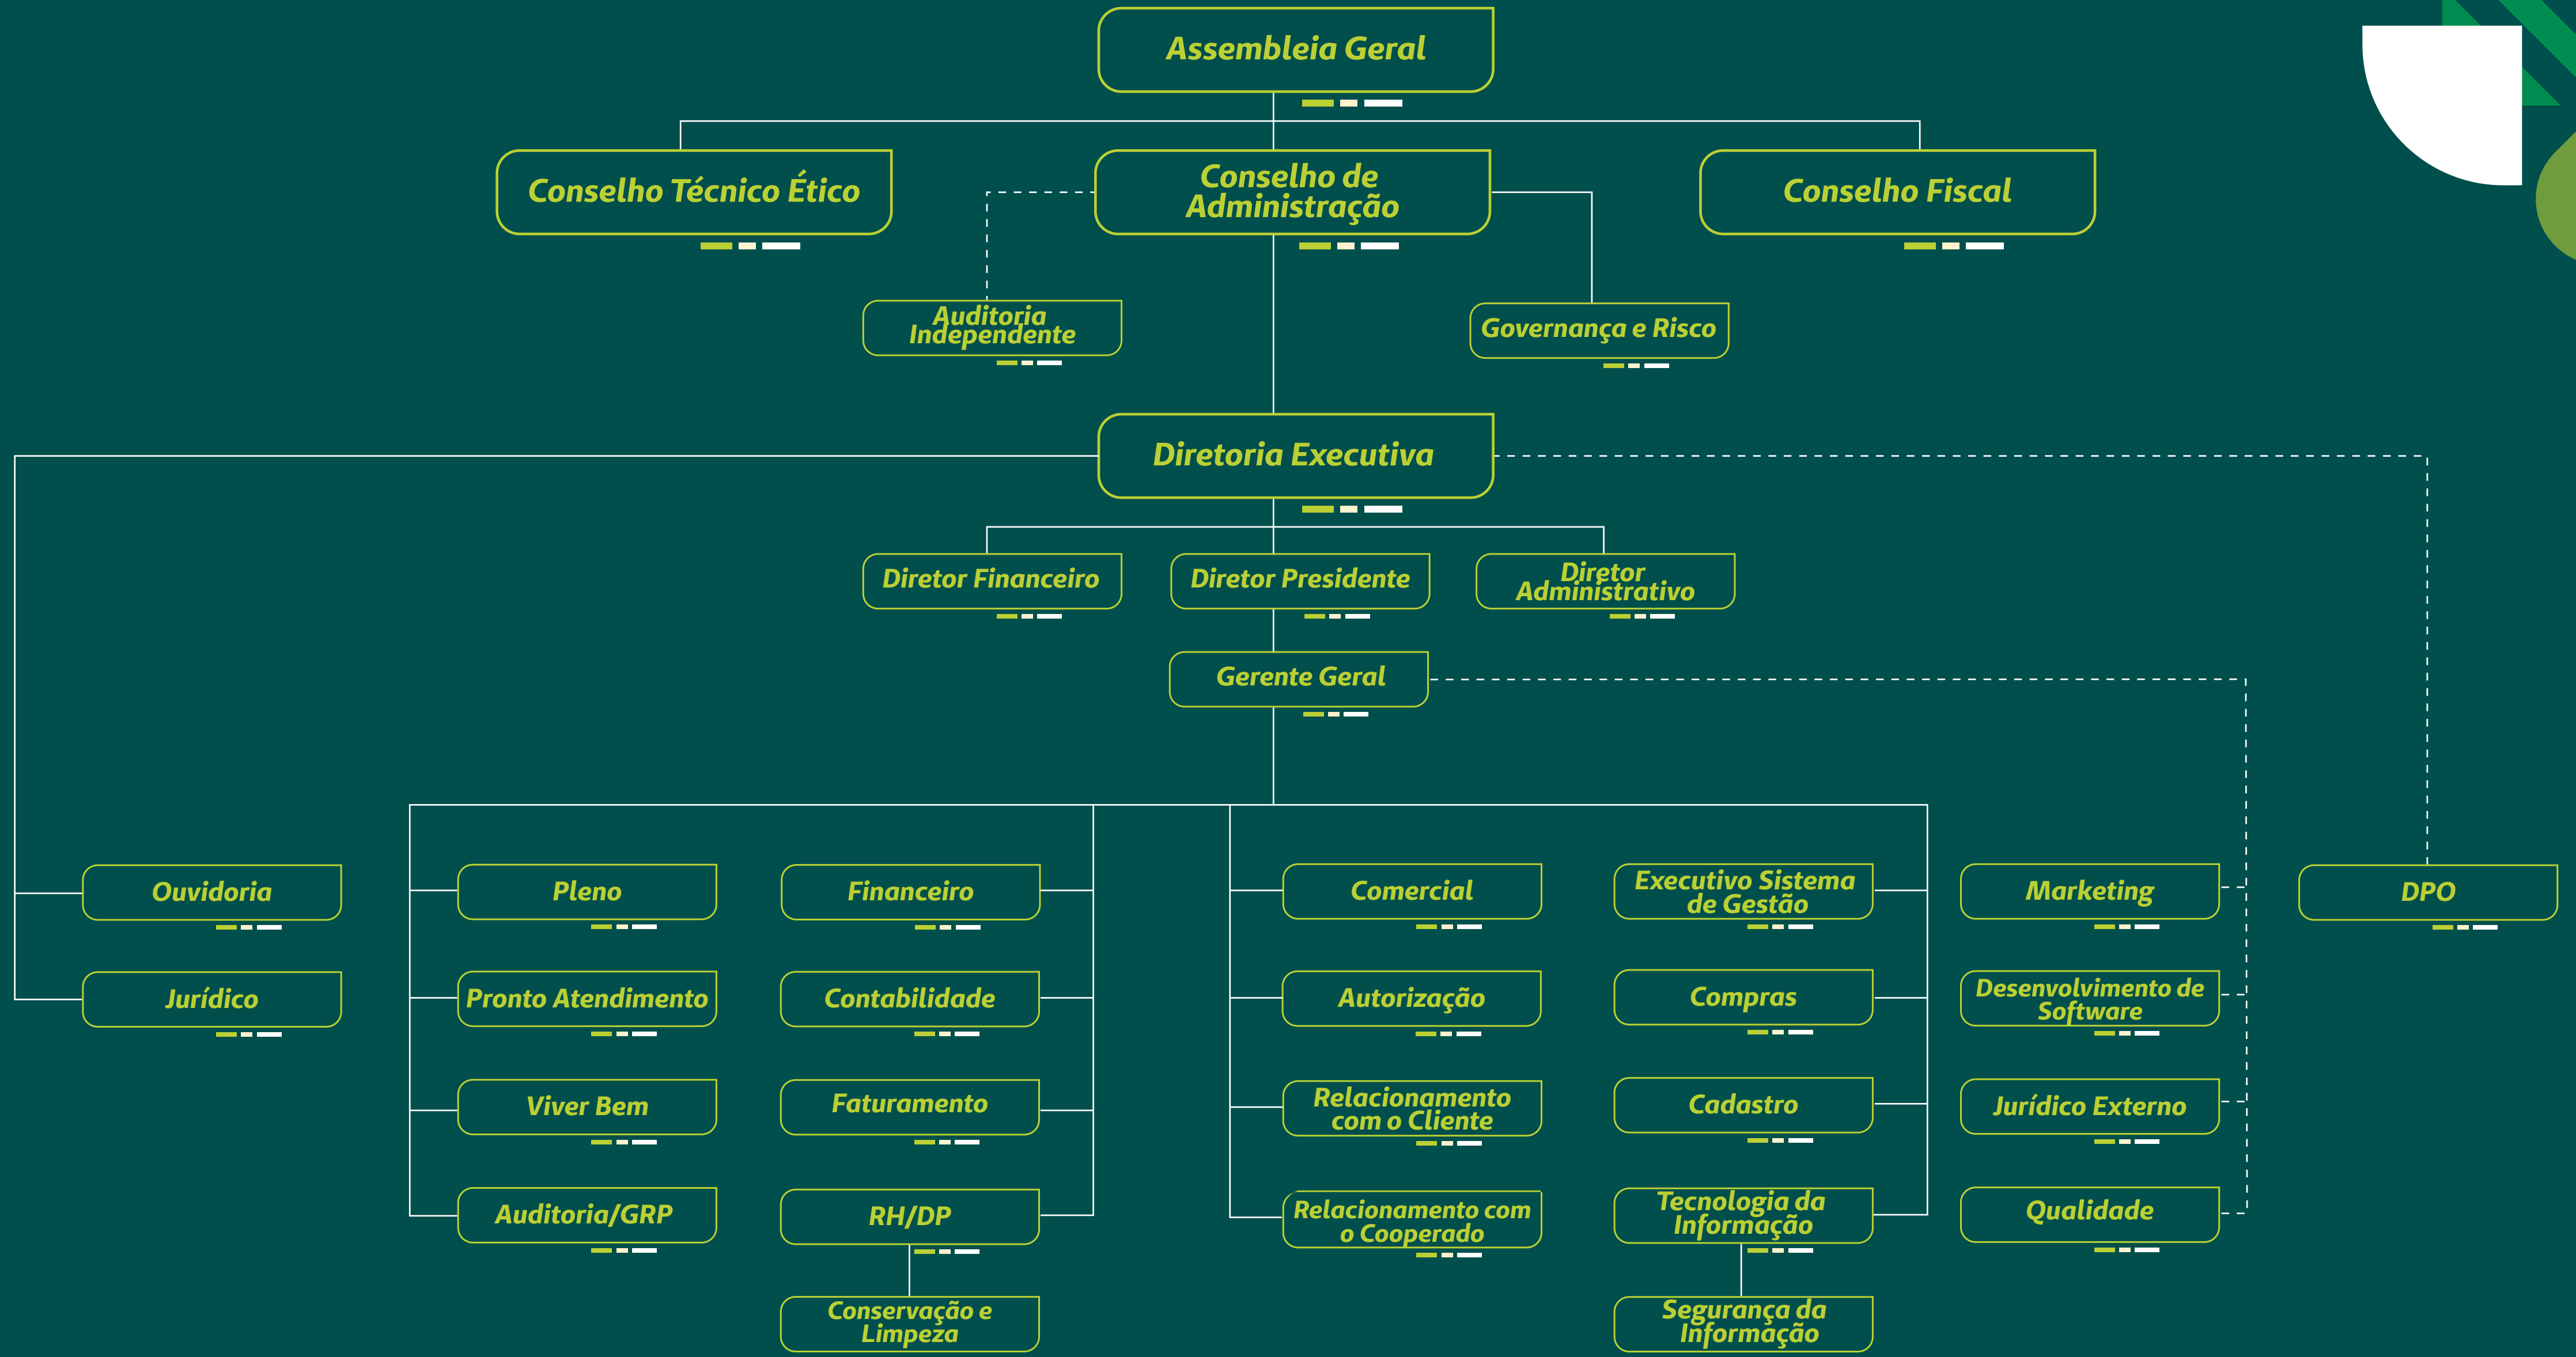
Assembleia Geral

Conselho Técnico Ético

Conselho de Administração

Conselho Fiscal

Auditoria Independente

Governança e Risco

Diretoria Executiva

Diretor Financeiro

Diretor Presidente

Diretor Administrativo

Gerente Geral

Ouvidoria

Jurídico

Pleno

Pronto Atendimento

Viver Bem

Auditoria/GRP

Financeiro

Contabilidade

Faturamento

RH/DP

Conservação e Limpeza

Comercial

Autorização

Relacionamento com o Cliente

Relacionamento com o Cooperado

Executivo Sistema de Gestão

Compras

Cadastro

Tecnologia da Informação

Segurança da Informação

Marketing

Desenvolvimento de Software

Jurídico Externo

Qualidade

DPO